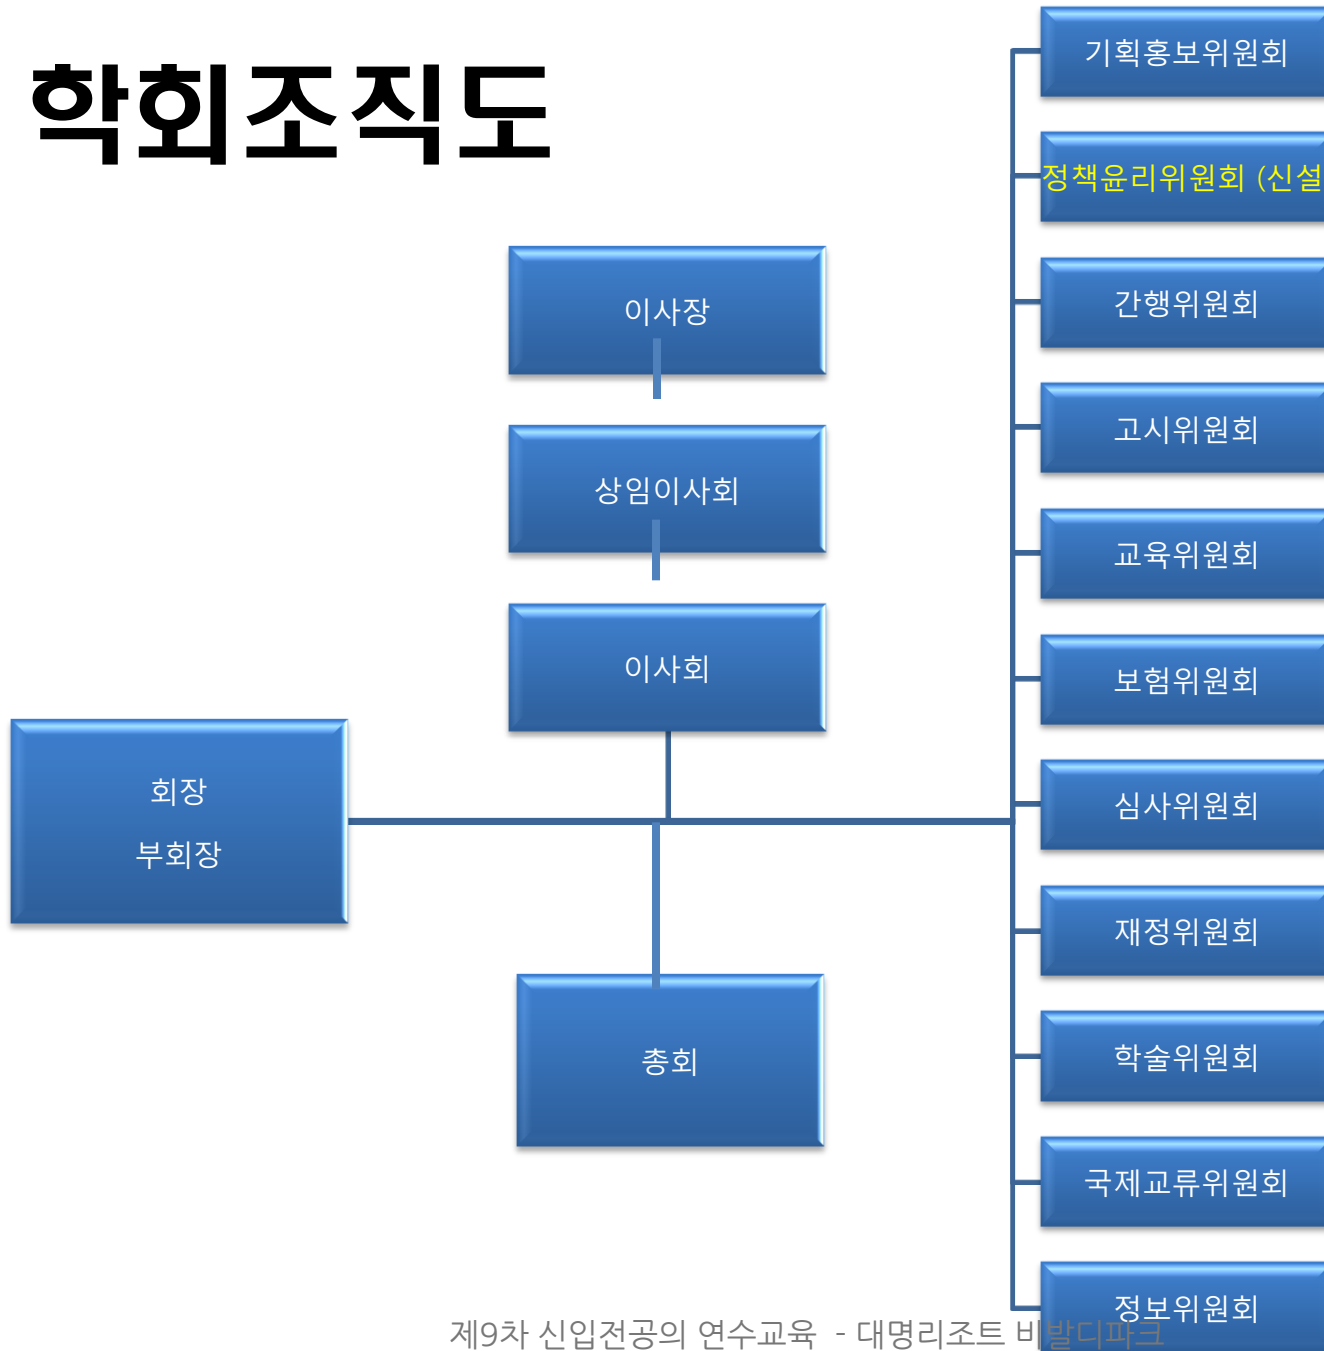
학회조직도

이사장

상임이사회

이사회

회장

부회장

총회

기획홍보위원회

정책윤리위원회 (신설

간행위원회

고시위원회

교육위원회

보험위원회

심사위원회

재정위원회

학술위원회

국제교류위원회

정보위원회

제9차 신입전공의 연수교육 - 대명리조트 비발디파크